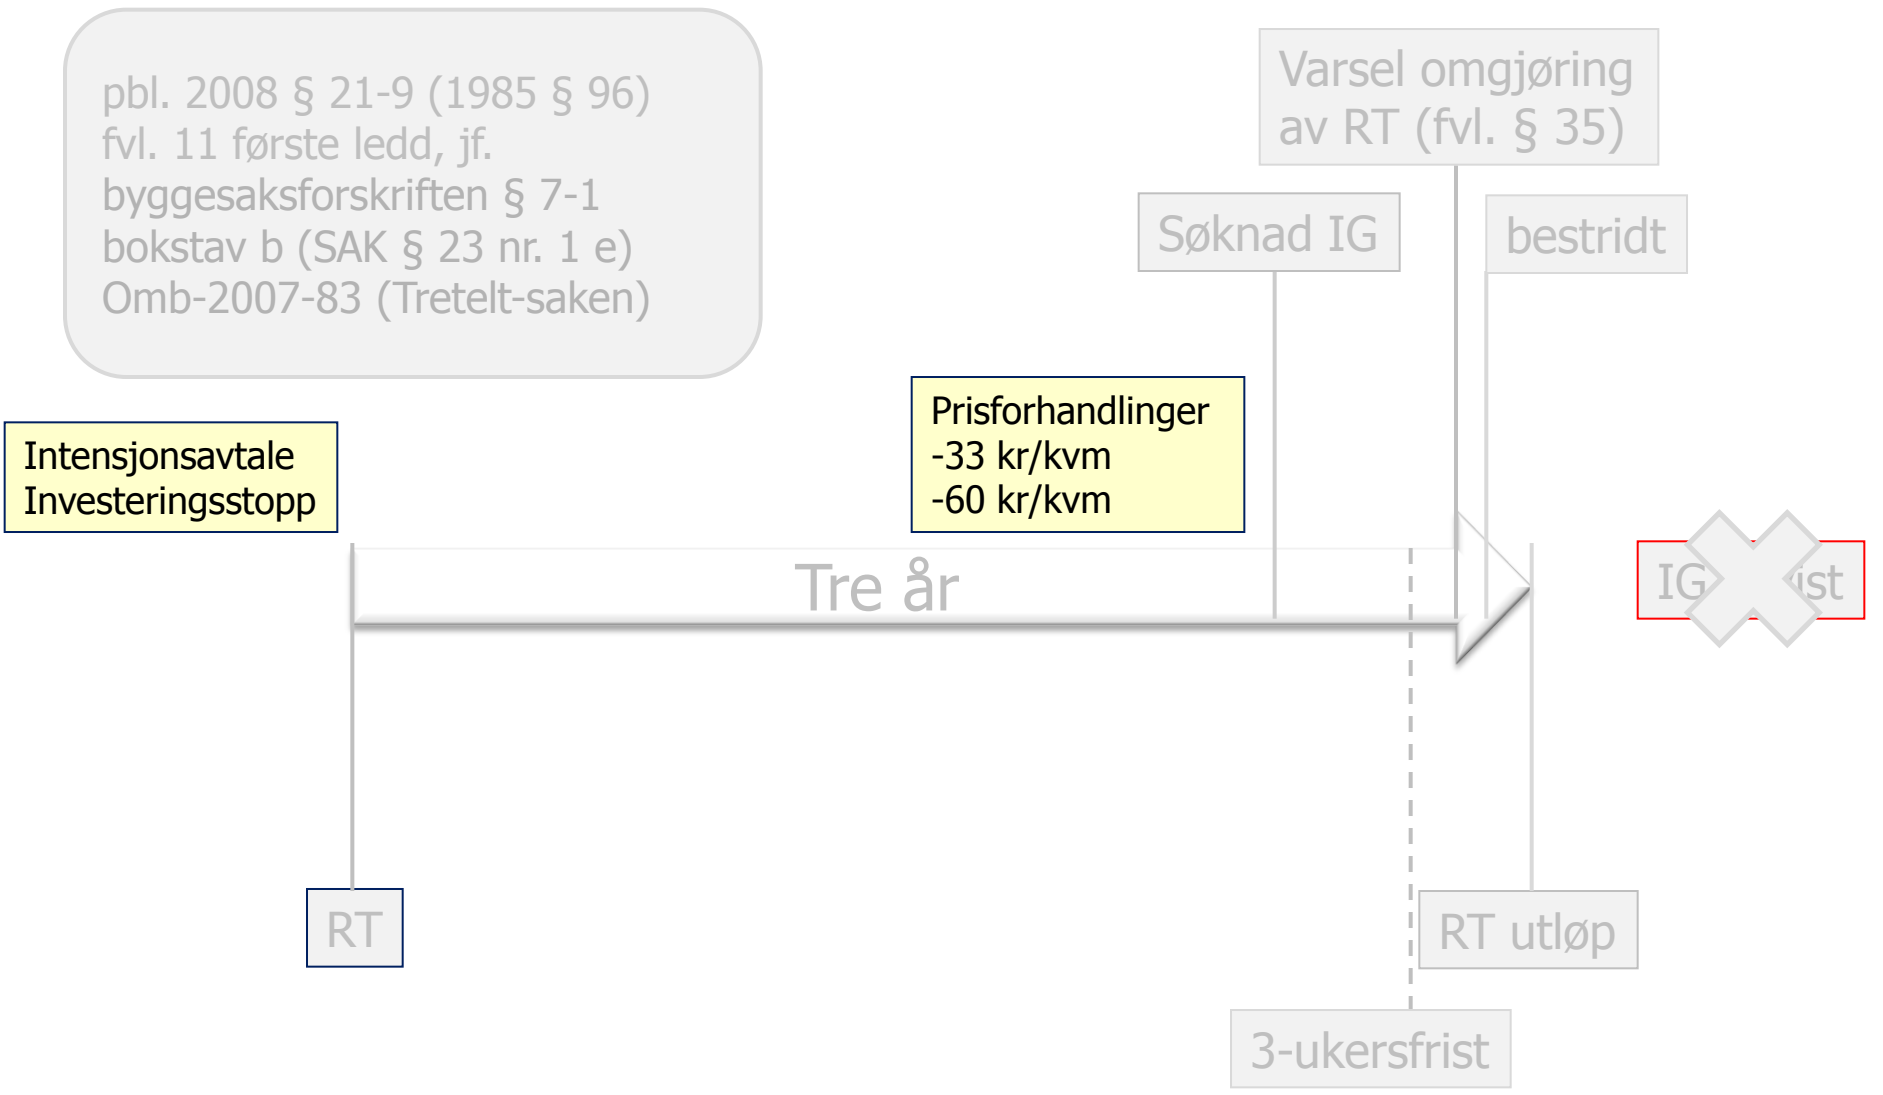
pbl. 2008 § 21-9 (1985 § 96)
fvl. 11 første ledd, jf.
byggesaksforskriften § 7-1
bokstav b (SAK § 23 nr. 1 e)
Omb-2007-83 (Tretelt-saken)

Varsel omgjøring av RT (fvl. § 35)

Søknad IG

bestridt

Prisforhandlinger
-33 kr/kvm
-60 kr/kvm

Intensjonsavtale
Investeringsstopp

Tre år

IG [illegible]ist

RT

RT utløp

3-ukersfrist